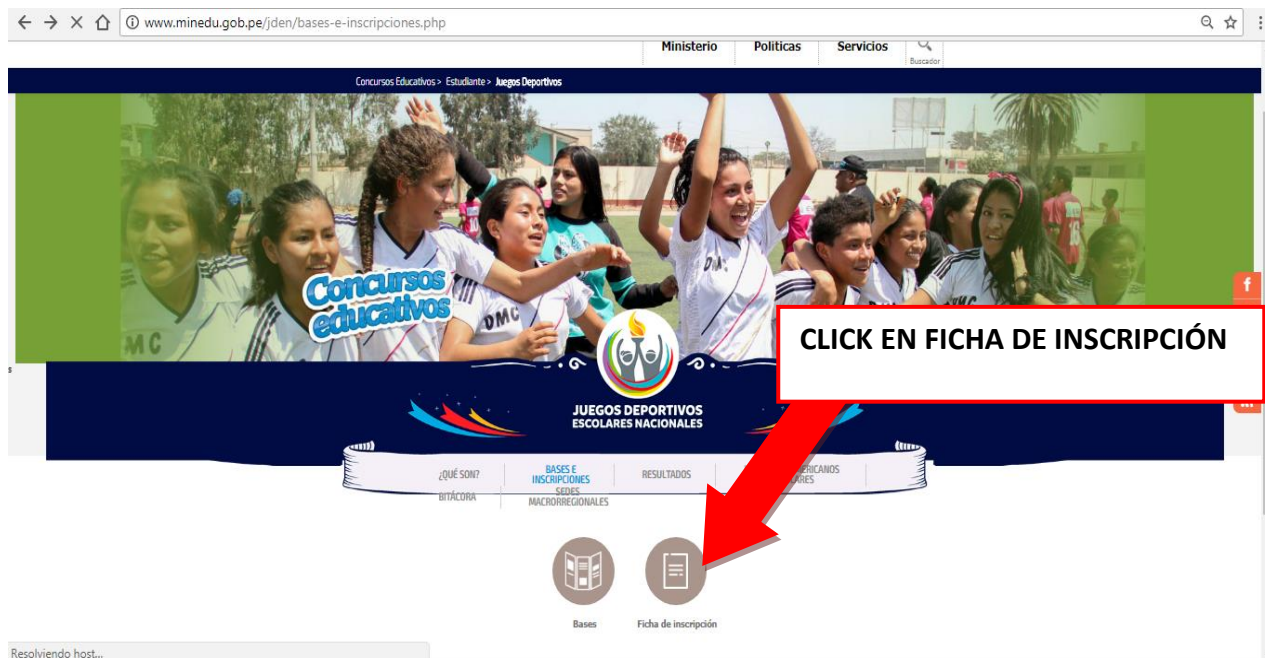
www.minedu.gob.pe/jden/bases-e-inscripciones.php

Ministerio Políticas Servicios Buscador

Concursos Educativos > Estudiante > Juegos Deportivos

Concursos educativos

DMC

MC

CLICK EN FICHA DE INSCRIPCIÓN

f

JUEGOS DEPORTIVOS ESCOLARES NACIONALES

¿QUÉ SON? BASES E INSCRIPCIONES RESULTADOS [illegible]ERICANOS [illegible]ARES

BITÁCORA SEDES MACRORREGIONALES

Bases Ficha de inscripción

Resolviendo host...